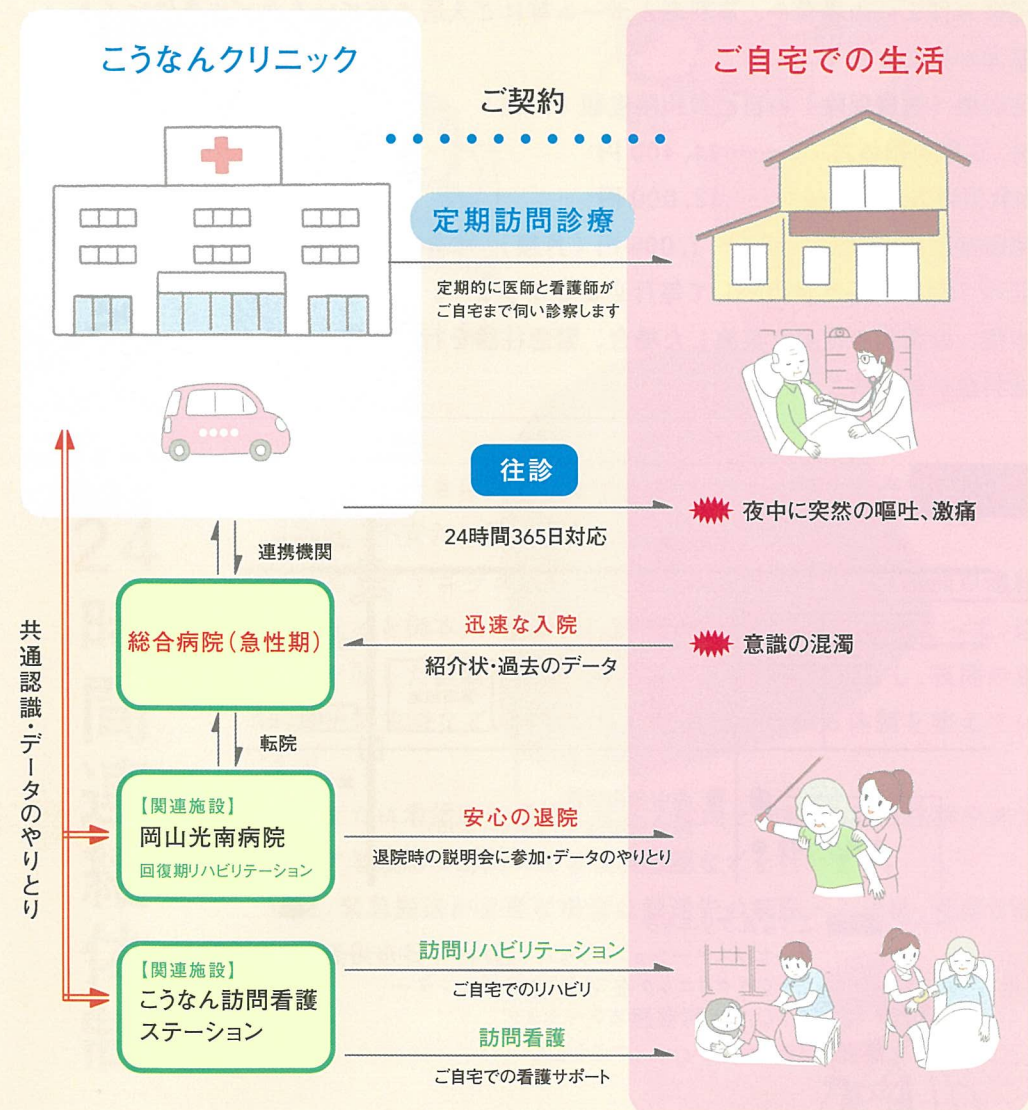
こうなんクリニック

ご自宅での生活

ご契約

定期訪問診療

定期的に医師と看護師がご自宅まで伺い診察します

往診

24時間365日対応

夜中に突然の嘔吐、激痛

連携機関

総合病院（急性期）

迅速な入院

紹介状・過去のデータ

意識の混濁

転院

【関連施設】
岡山光南病院
回復期リハビリテーション

安心の退院

退院時の説明会に参加・データのやりとり

【関連施設】
こうなん訪問看護ステーション

訪問リハビリテーション

ご自宅でのリハビリ

訪問看護

ご自宅での看護サポート

共通認識・データのやりとり